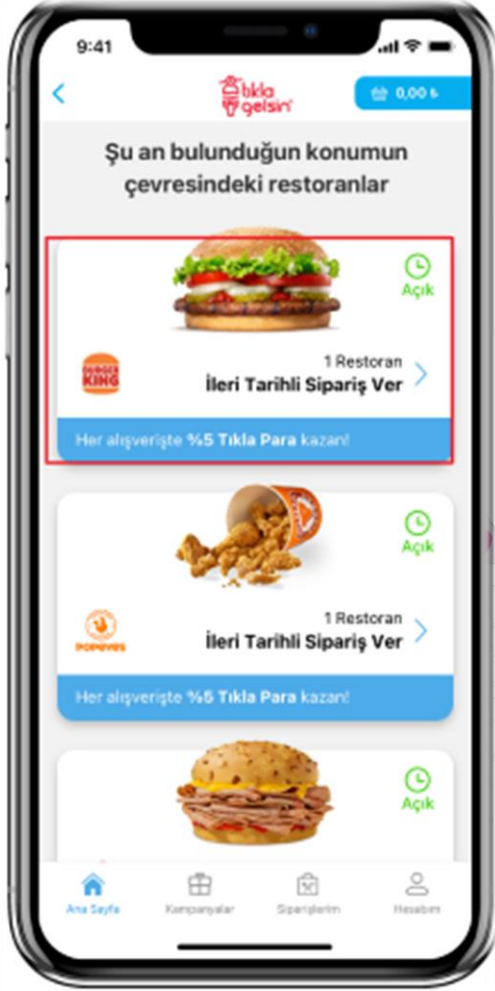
9:41

tıkla gelsin

0,00 ₺

Şu an bulunduğun konumun çevresindeki restoranlar

Açık

BURGER KING

1 Restoran

İleri Tarihli Sipariş Ver

Her alışverişte %5 Tıkla Para kazan!

Açık

POPEYES

1 Restoran

İleri Tarihli Sipariş Ver

Her alışverişte %5 Tıkla Para kazan!

Açık

Ana Sayfa

Kampanyalar

Siparişlerim

Hesabım